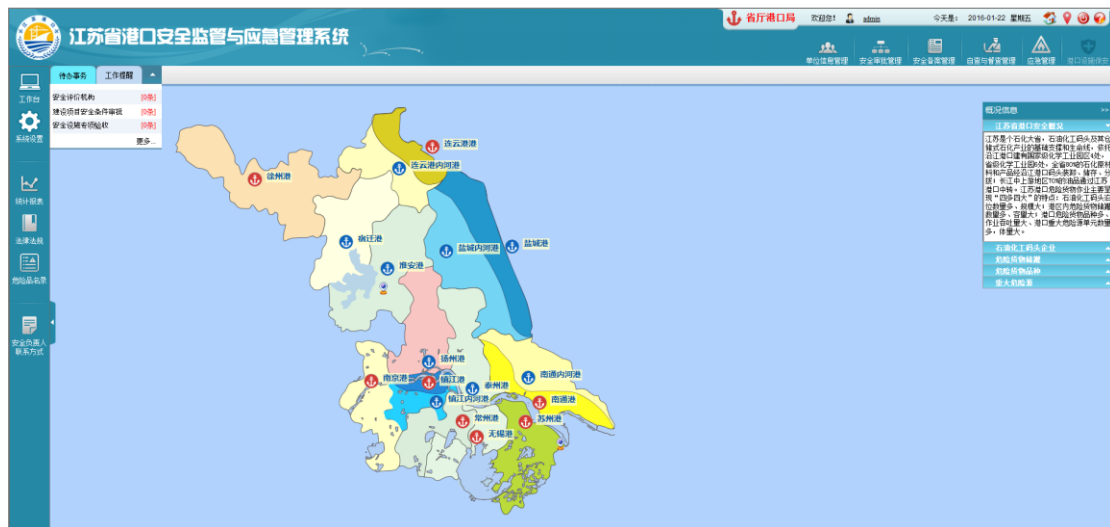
江苏省港口安全监管与应急管理系统

省厅港口局 欢迎您！ admin 今天是： 2016-01-22 星期五

单位信息管理 安全审批管理 安全备案管理 自查与督查管理 应急管理 港口设施保安

工作台
系统设置
统计报表
法律法规
危险品名录
安全负责人联系方式

待办事务 工作提醒

安全评价机构 [0条]
建设项目安全条件审核 [0条]
安全设施专项验收 [0条]
更多...

连云港
连云港内河港
徐州港
宿迁港
淮安港
盐城内河港
盐城港
扬州港
南京港
镇江港
泰州港
南通内河港
镇江内河港
南通港
常州港
苏州港
无锡港

概况信息
江苏省港口安全概况
江苏是个石化大省，石油化工码头及其仓储optional设施是石化产业的基础支撑和生命线，省长江沿江港口建有国家级化学工业园区，省级化学工业园区，全省80%的石化原料和产品经过江港口码头装卸、储存、分拨；长江中上游地区70%的油品通过江苏港口中转。江苏港口危险货物作业主要呈现“四多四大”的特点：石油化工码头泊位数量多、规模大；港区内危险货物储罐数量多、容量大；港口危险货物品种多、作业吞吐量大，港口重大危险源单元数量多，体量大。
石油化工码头企业
危险货物储罐
危险货物品种
重大危险源